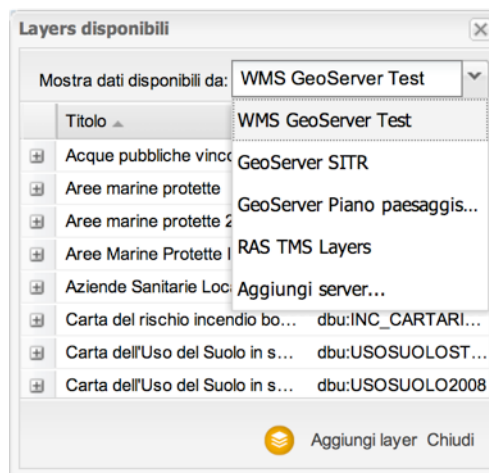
Layers disponibili

Mostra dati disponibili da: WMS GeoServer Test

WMS GeoServer Test
GeoServer SITR
GeoServer Piano paesaggis...
RAS TMS Layers
Aggiungi server...

| Titolo | |
|---|---|
| Acque pubbliche vinco | |
| Aree marine protette | |
| Aree marine protette 2 | |
| Aree Marine Protette I | |
| Aziende Sanitarie Loca | |
| Carta del rischio incendio bo... | dbu:INC_CARTARI... |
| Carta dell'Uso del Suolo in s... | dbu:USOSUOLOST... |
| Carta dell'Uso del Suolo in s... | dbu:USOSUOLO2008 |

Aggiungi layer Chiudi